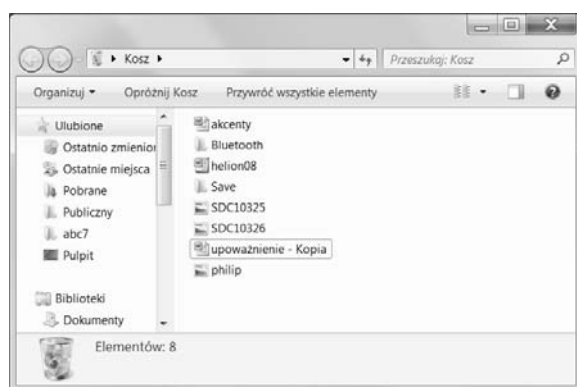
Kosz ▸

Przeszukaj: Kosz

Organizuj ▾ Opróżnij Kosz Przywróć wszystkie elementy

Ulubione
Ostatnio zmienion
Ostatnie miejsca
Pobrane
Publiczny
abc7
Pulpit

Biblioteki
Dokumenty

akcenty
Bluetooth
helion08
Save
SDC10325
SDC10326
upoważnienie - Kopia
philip

Elementów: 8